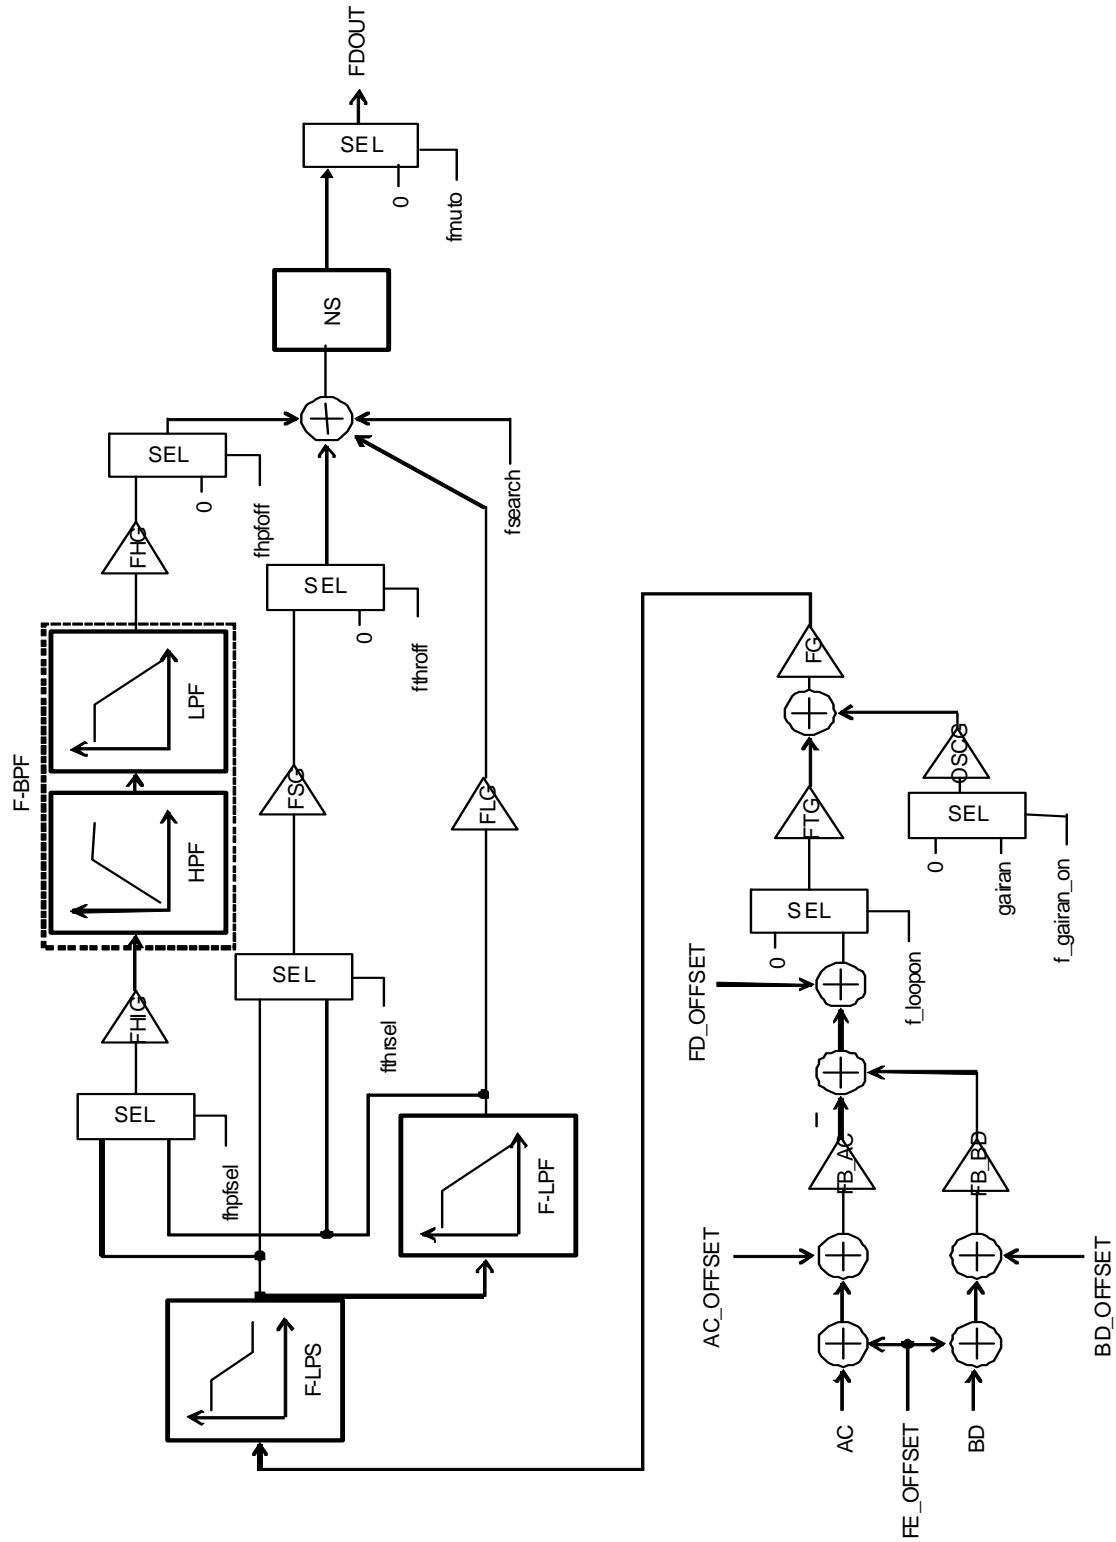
FDOUT
SEL
0
fmuto
NS
SEL
0
fhpfoff
fsearch
FHG
SEL
0
fthroff
F-BPF
LPF
HPF
FSG
FLG
FG
OSCG
SEL
0
gairan
f_gairan_on
FTG
SEL
0
f_loopon
FD_OFFSET
FHG
SEL
fthrsel
SEL
fhpfsel
F-LPF
−
FB_AC
FB_BD
AC_OFFSET
BD_OFFSET
F-LPS
AC
FE_OFFSET
BD